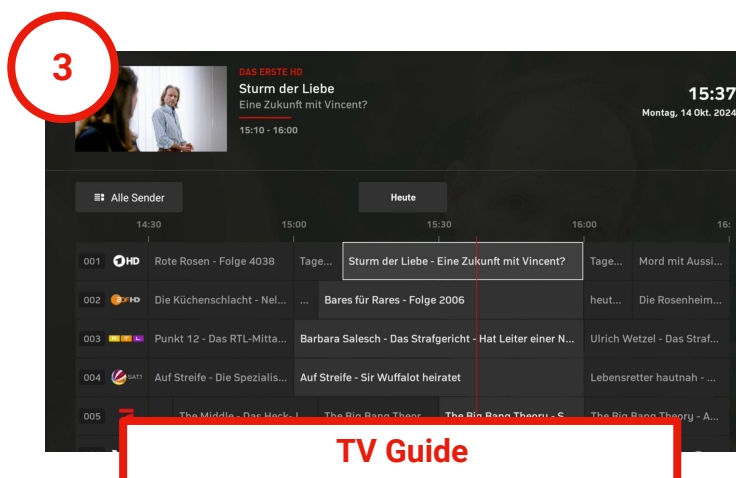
3

DAS ERSTE HD
Sturm der Liebe
Eine Zukunft mit Vincent?
15:10 - 16:00

15:37
Montag, 14 Okt. 2024

Alle Sender
Heute

14:30 15:00 15:30 16:00 16:

| | | | | | |
|---|---|---|---|---|---|
| 001 | 1HD | Rote Rosen - Folge 4038 | Tage... | Sturm der Liebe - Eine Zukunft mit Vincent? | Tage... | Mord mit Aussi... |
| 002 | ZDFHD | Die Küchenschlacht - Nel... | Bares für Rares - Folge 2006 | heut... | Die Rosenheim... |
| 003 | RTL | Punkt 12 - Das RTL-Mitta... | Barbara Salesch - Das Strafgericht - Hat Leiter einer N... | Ulrich Wetzel - Das Straf... |
| 004 | SAT.1 | Auf Streife - Die Spezialis... | Auf Streife - Sir Wuffalot heiratet | Lebensretter hautnah - ... |
| 005 | | The Middle - Das Heck- I... | The Big Bang Theor... | The Big Bang Theory - S... | The Big Bang Theory - A... |

TV Guide